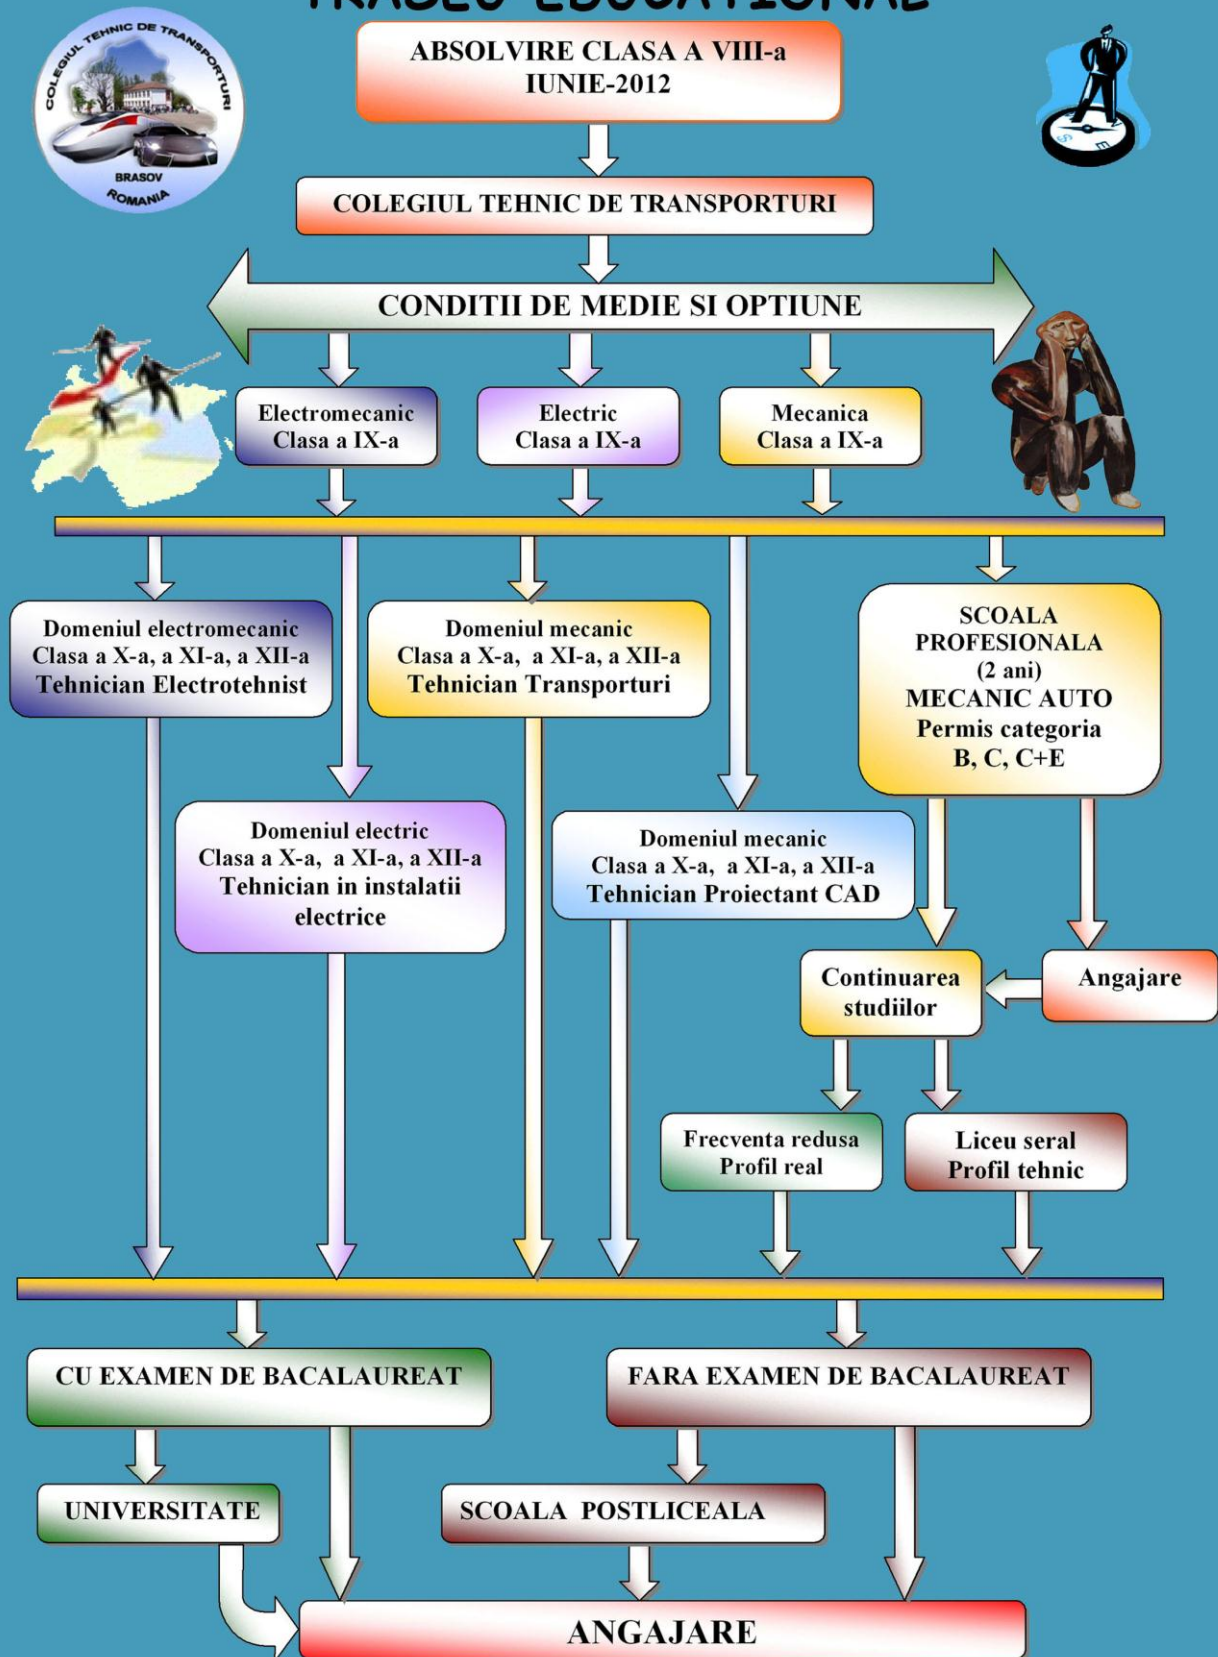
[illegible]

COLEGIUL TEHNIC DE TRANSPORTURI
BRASOV
ROMANIA

ABSOLVIRE CLASA A VIII-a
IUNIE-2012

COLEGIUL TEHNIC DE TRANSPORTURI

CONDITII DE MEDIE SI OPTIUNE

Electromecanic
Clasa a IX-a

Electric
Clasa a IX-a

Mecanica
Clasa a IX-a

Domeniul electromecanic
Clasa a X-a, a XI-a, a XII-a
Tehnician Electrotehnist

Domeniul mecanic
Clasa a X-a, a XI-a, a XII-a
Tehnician Transporturi

SCOALA PROFESIONALA
(2 ani)
MECANIC AUTO
Permis categoria
B, C, C+E

Domeniul electric
Clasa a X-a, a XI-a, a XII-a
Tehnician in instalatii electrice

Domeniul mecanic
Clasa a X-a, a XI-a, a XII-a
Tehnician Proiectant CAD

Continuarea studiilor

Angajare

Frecventa redusa
Profil real

Liceu seral
Profil tehnic

CU EXAMEN DE BACALAUREAT

FARA EXAMEN DE BACALAUREAT

UNIVERSITATE

SCOALA POSTLICEALA

ANGAJARE